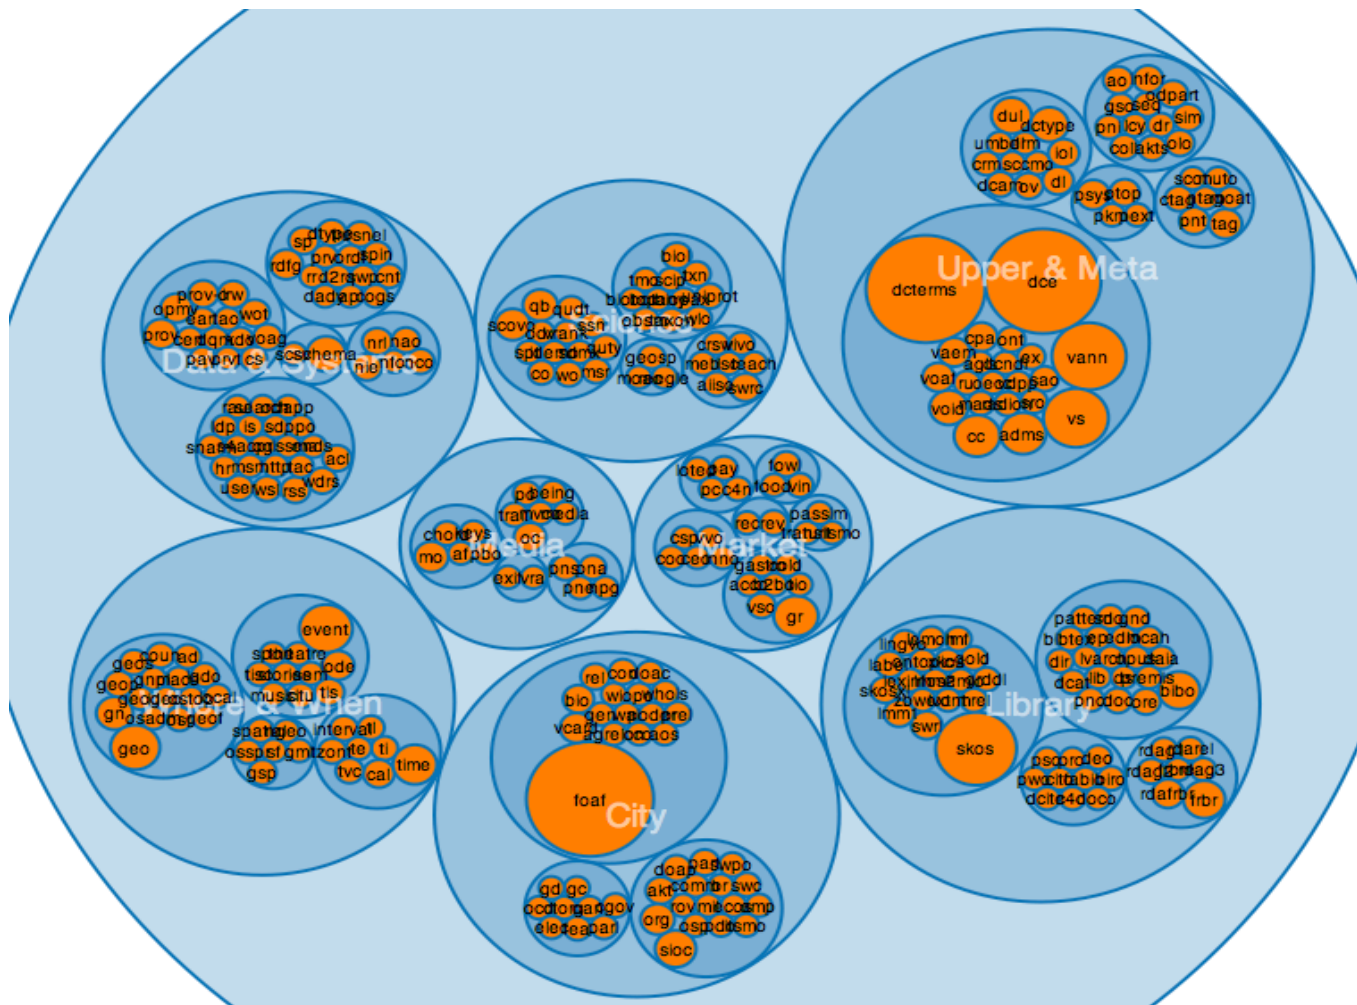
Upper & Meta

dul dctype umbel dfm lol crm sccmo dcam ov dl

ao nfo gsd sed odpart pnl lcy dr sim colakts olo

psys top pkm ext

scot muto ctag tag moat pnt tag

dcterms dce

cpa ont vaem agd cnd ex voaf rueo cdps sao void mads lio sro cc adms

vann

vs

Data & Systems

sp dtype snsel rdfg prv ordf spin irrd d2rq swp cnt dada apo ogs

prov drw opmv sam ao wot prov cert dqm oos oag pav prv cs

sd schema

nrl nao nie nfo oco

ra saa odrl app dp is sd ppo sna dataocg ss mads hr ms mtt ptac acl use ws rss wdrs

Science

bio tmo scip txn bi obo tradoop prot obs tax owlo

qb qudt scovo dwan ssn spt dr sd mk quty co wo msr

geosp mo geogle

crsw ivo meb dst teach alis swrc

Media

po seing tram vrcodia oc

chord mo af ebo

oxi vra

ons pna pne mpg

Market

lote pay pco 4n

fow food vin

recrey passim gr unts ms mo

csp vvo coo ceo cne

gas old acco 2b olo vso gr

Where & When

event

sp theatre tis tor isen ode mus situ tis

geos coun ad geo nmla cdo geod cso doca gn osa dos geof geo

spatial deo inter val gsp ssp st gmt zont ti time tvc cal

City

rel codoac bio wlo po hols vcard gen ww odp pre agrelo caos

foaf

gd gc ocd torga gov elec teaparl

doap gas wpo akt com cmr swc org rov mic cos msp osp dds smo sioc

Library

ling voc moml mt lab ent opr ics old lex jlm rne ndlc dl skosxl zbwd mrel lmm swrl

skos

patto sdo cnd bib ter ep dfi can dir lvar copub ala dcat lib cite gs bibo pno doc ore

psp prd deo pwo cito fabio biro dcite c4o doco

rdag darel rdag r dm ag3 rdafr frbr